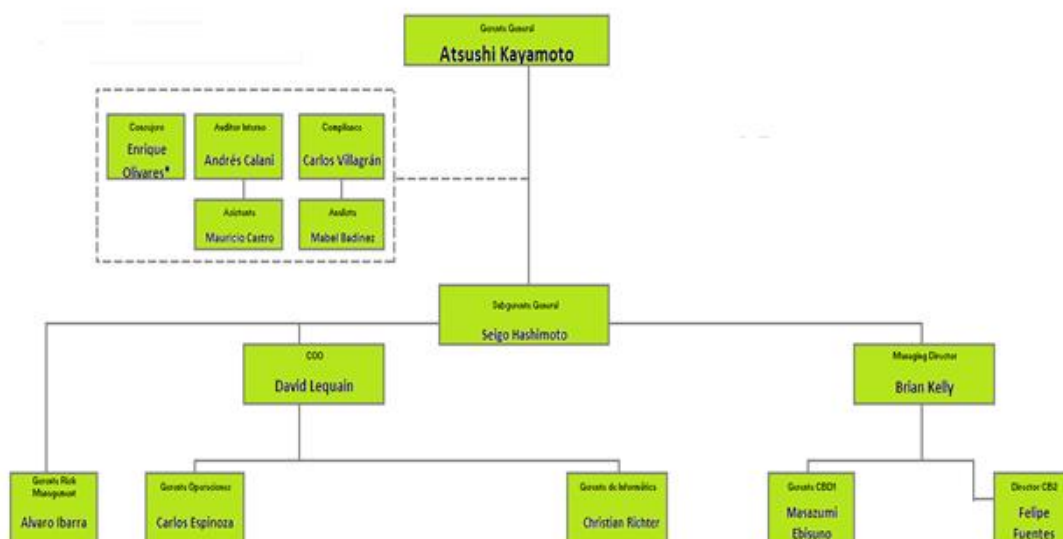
Gerente General
Atsushi Kayamoto

Consejero
Enrique Olivares*

Auditor Interno
Andrés Calani

Asistente
Mauricio Castro

Compliance
Carlos Villagrán

Analista
Mabel Badinez

Subgerente General
Seigo Hashimoto

COO
David Lequain

Managing Director
Brian Kelly

Gerente Risk Management
Alvaro Ibarra

Gerente Operaciones
Carlos Espinoza

Gerente de Informática
Christian Richter

Gerente CBD1
Masazumi Ebisuno

Director CB2
Felipe Fuentes